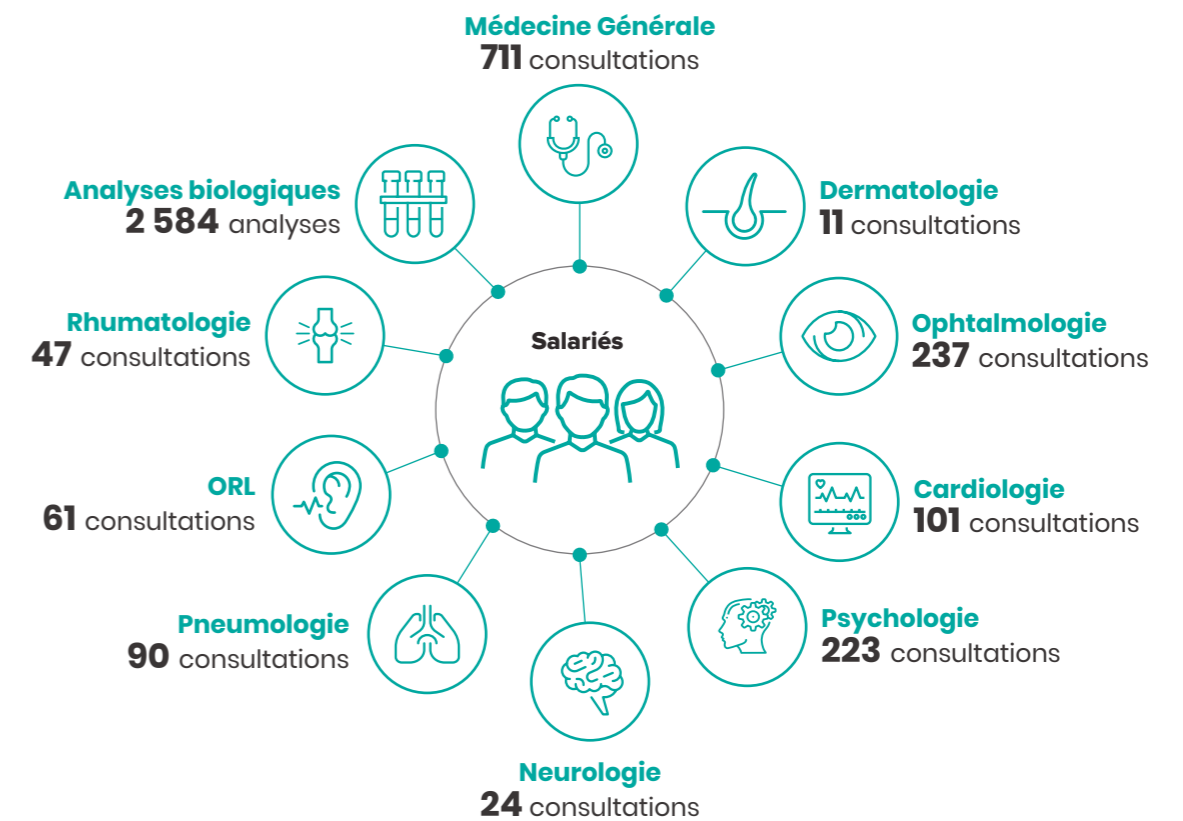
Médecine Générale
711 consultations

Analyses biologiques
2 584 analyses

Dermatologie
11 consultations

Rhumatologie
47 consultations

Salariés

Ophtalmologie
237 consultations

ORL
61 consultations

Cardiologie
101 consultations

Pneumologie
90 consultations

Psychologie
223 consultations

Neurologie
24 consultations